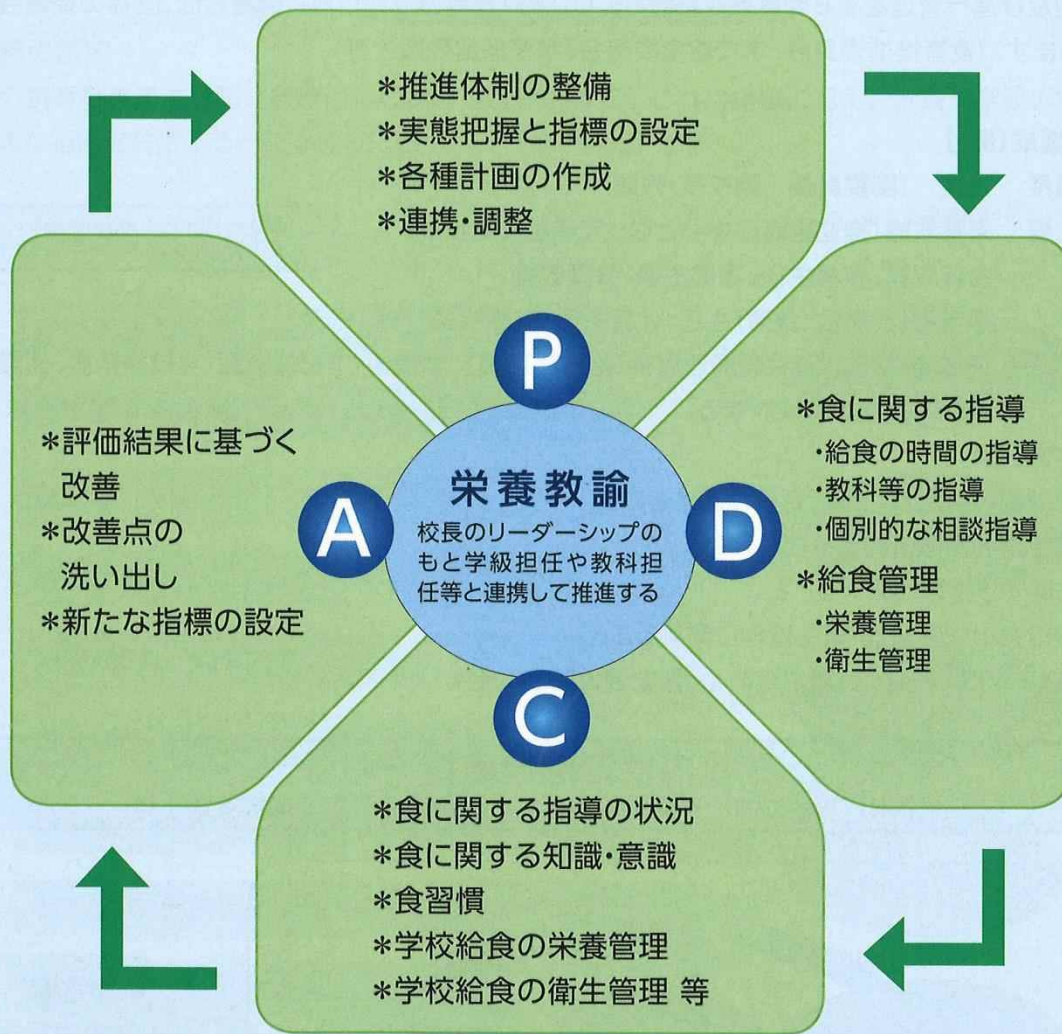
＊推進体制の整備
＊実態把握と指標の設定
＊各種計画の作成
＊連携・調整

P

＊評価結果に基づく改善
＊改善点の洗い出し
＊新たな指標の設定

A

栄養教諭
校長のリーダーシップのもと学級担任や教科担任等と連携して推進する

D

＊食に関する指導
・給食の時間の指導
・教科等の指導
・個別的な相談指導
＊給食管理
・栄養管理
・衛生管理

C

＊食に関する指導の状況
＊食に関する知識・意識
＊食習慣
＊学校給食の栄養管理
＊学校給食の衛生管理 等